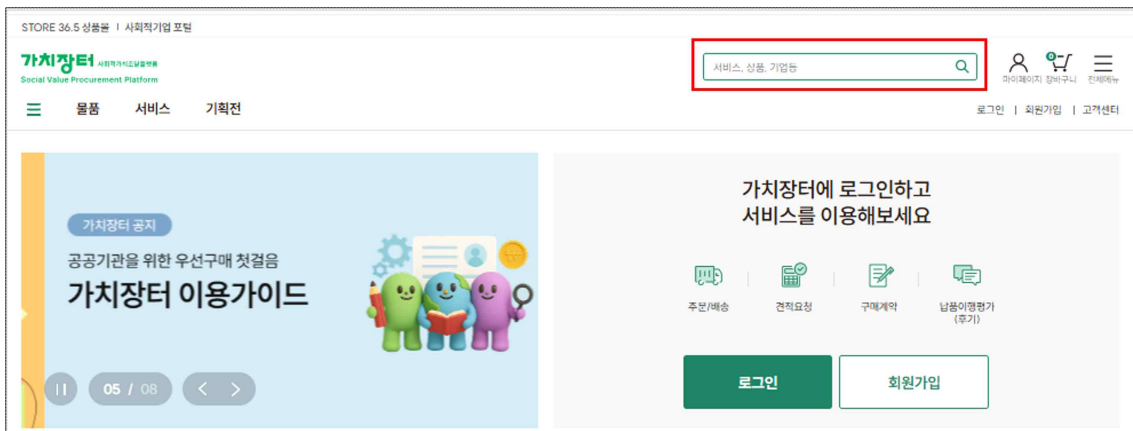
STORE 36.5 상품몰 | 사회적기업 포털

가치장터 사회적가치조달플랫폼
Social Value Procurement Platform

서비스, 상품, 기업등

마이페이지 장바구니 전체메뉴

물품 서비스 기획전

로그인 | 회원가입 | 고객센터

가치장터 공지

공공기관을 위한 우선구매 첫걸음

가치장터 이용가이드

05 / 08

가치장터에 로그인하고
서비스를 이용해보세요

주문/배송 견적요청 구매계약 납품이행평가 (후기)

로그인 회원가입